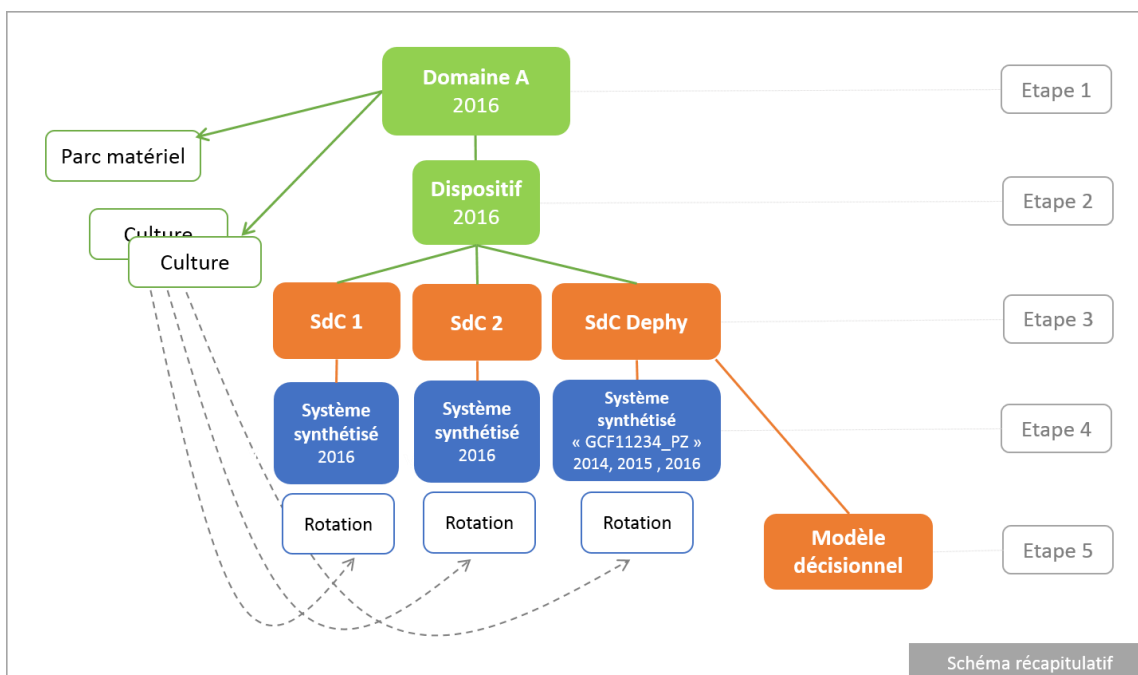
Domaine A
2016

Etape 1

Parc matériel

Dispositif
2016

Etape 2

Culture

Culture

SdC 1

SdC 2

SdC Dephy

Etape 3

Système synthétisé
2016

Système synthétisé
2016

Système synthétisé
« GCF11234_PZ »
2014, 2015 , 2016

Etape 4

Rotation

Rotation

Rotation

Modèle décisionnel

Etape 5

Schéma récapitulatif